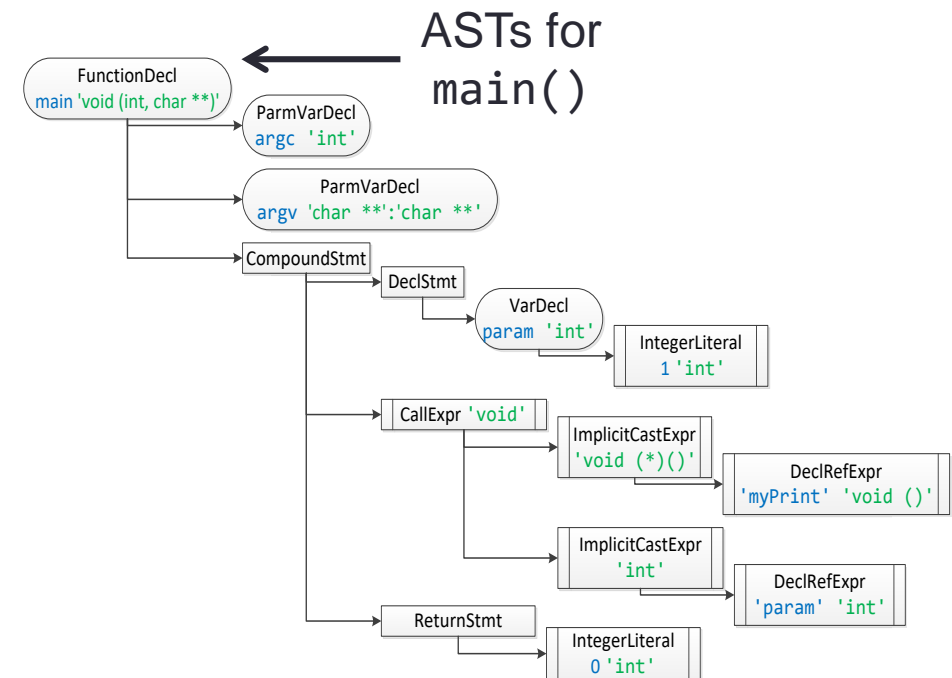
ASTs for main()

FunctionDecl
main 'void (int, char **)'

ParmVarDecl
argc 'int'

ParmVarDecl
argv 'char **':'char **'

CompoundStmt

DeclStmt

VarDecl
param 'int'

IntegerLiteral
1 'int'

CallExpr 'void'

ImplicitCastExpr
'void (*)()'

DeclRefExpr
'myPrint' 'void ()'

ImplicitCastExpr
'int'

DeclRefExpr
'param' 'int'

ReturnStmt

IntegerLiteral
0 'int'